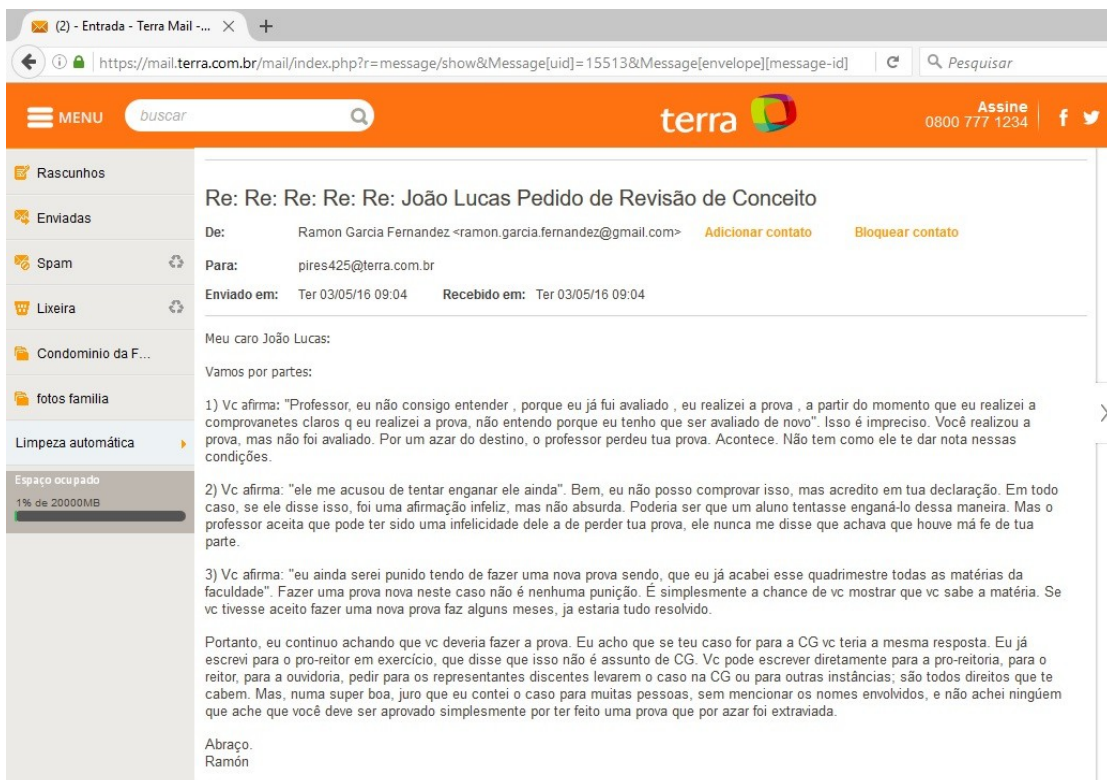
(2) - Entrada - Terra Mail - ... ×

https://mail.terra.com.br/mail/index.php?r=message/show&Message[uid]=15513&Message[envelope][message-id]

Pesquisar

MENU buscar

terra

Assine
0800 777 1234

Rascunhos

Enviadas

Spam

Lixeira

Condominio da F...

fotos familia

Limpeza automática

Espaço ocupado
1% de 20000MB

Re: Re: Re: Re: Re: João Lucas Pedido de Revisão de Conceito

De: Ramon Garcia Fernandez <ramon.garcia.fernandez@gmail.com> Adicionar contato Bloquear contato

Para: pires425@terra.com.br

Enviado em: Ter 03/05/16 09:04 Recebido em: Ter 03/05/16 09:04

Meu caro João Lucas:

Vamos por partes:

1) Vc afirma: "Professor, eu não consigo entender , porque eu já fui avaliado , eu realizei a prova , a partir do momento que eu realizei a comprovanetes claros q eu realizei a prova, não entendo porque eu tenho que ser avaliado de novo". Isso é impreciso. Você realizou a prova, mas não foi avaliado. Por um azar do destino, o professor perdeu tua prova. Acontece. Não tem como ele te dar nota nessas condições.

2) Vc afirma: "ele me acusou de tentar enganar ele ainda". Bem, eu não posso comprovar isso, mas acredito em tua declaração. Em todo caso, se ele disse isso, foi uma afirmação infeliz, mas não absurda. Poderia ser que um aluno tentasse enganá-lo dessa maneira. Mas o professor aceita que pode ter sido uma infelicidade dele a de perder tua prova, ele nunca me disse que achava que houve má fe de tua parte.

3) Vc afirma: "eu ainda serei punido tendo de fazer uma nova prova sendo, que eu já acabei esse quadrimestre todas as matérias da faculdade". Fazer uma prova nova neste caso não é nenhuma punição. É simplesmente a chance de vc mostrar que vc sabe a matéria. Se vc tivesse aceito fazer uma nova prova faz alguns meses, ja estaria tudo resolvido.

Portanto, eu continuo achando que vc deveria fazer a prova. Eu acho que se teu caso for para a CG vc teria a mesma resposta. Eu já escrevi para o pro-reitor em exercício, que disse que isso não é assunto de CG. Vc pode escrever diretamente para a pro-reitoria, para o reitor, para a ouvidoria, pedir para os representantes discentes levarem o caso na CG ou para outras instâncias; são todos direitos que te cabem. Mas, numa super boa, juro que eu contei o caso para muitas pessoas, sem mencionar os nomes envolvidos, e não achei ningúem que ache que você deve ser aprovado simplesmente por ter feito uma prova que por azar foi extraviada.

Abraço.
Ramón